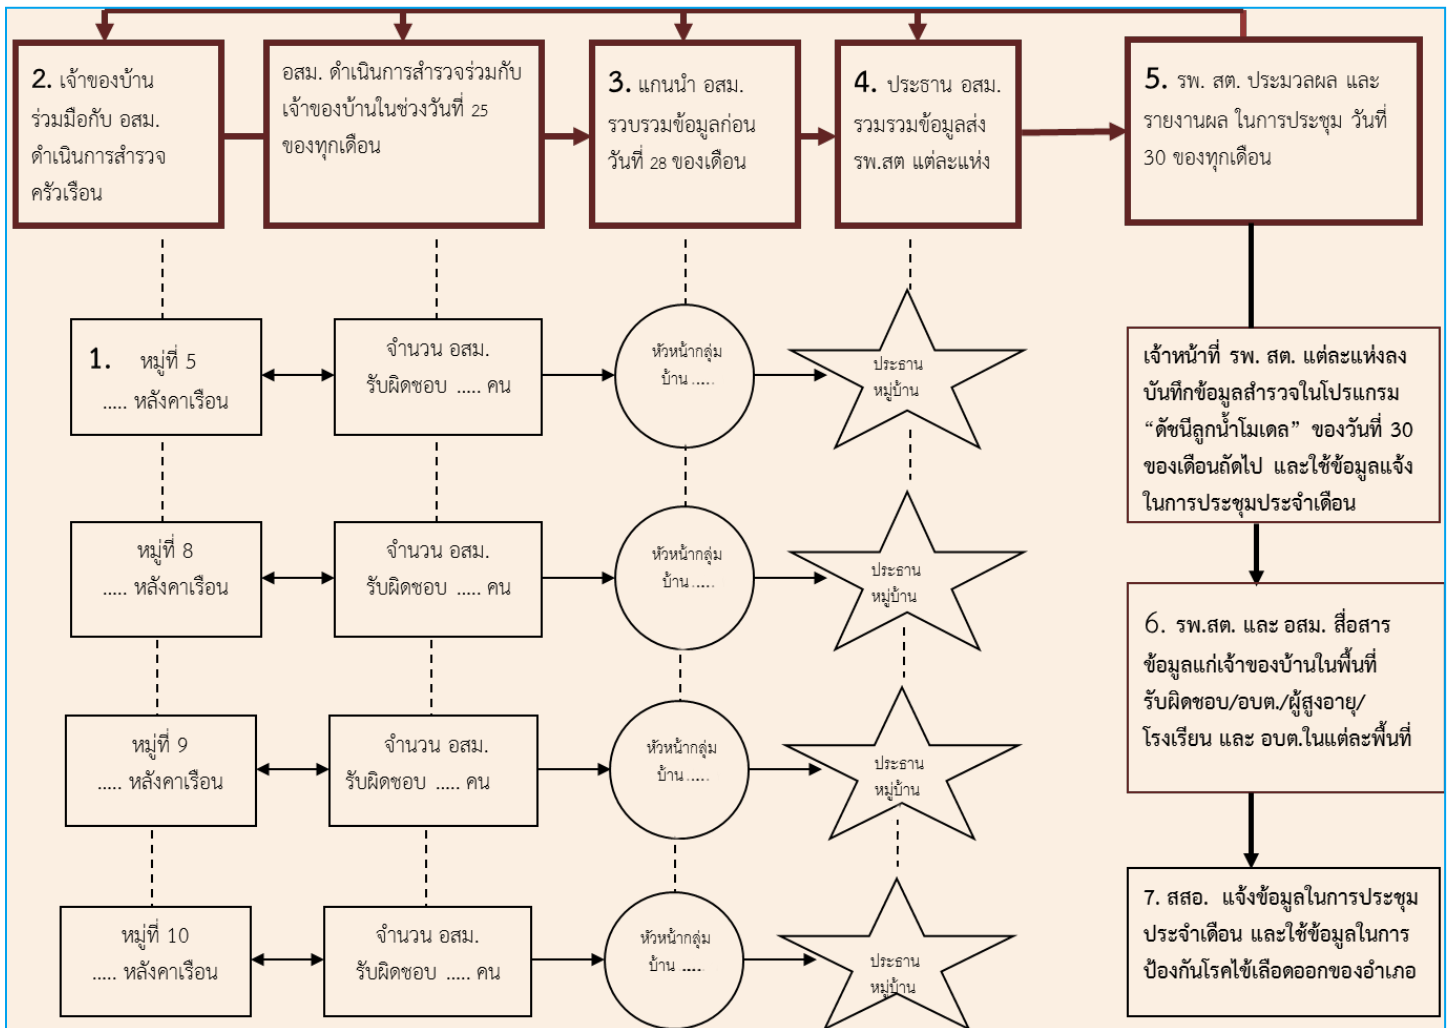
2. เจ้าของบ้านร่วมมือกับ อสม. ดำเนินการสำรวจครัวเรือน

อสม. ดำเนินการสำรวจร่วมกับเจ้าของบ้านในช่วงวันที่ 25 ของทุกเดือน

3. แกนนำ อสม. รวบรวมข้อมูลก่อนวันที่ 28 ของเดือน

4. ประธาน อสม. รวมรวมข้อมูลส่ง รพ.สต แต่ละแห่ง

5. รพ. สต. ประมวลผล และรายงานผล ในการประชุม วันที่ 30 ของทุกเดือน

1. หมู่ที่ 5 ..... หลังคาเรือน

จำนวน อสม. รับผิดชอบ ..... คน

หัวหน้ากลุ่มบ้าน .....

ประธานหมู่บ้าน

เจ้าหน้าที่ รพ. สต. แต่ละแห่งลงบันทึกข้อมูลสำรวจในโปรแกรม “ดัชนีลูกน้ำโมเดล” ของวันที่ 30 ของเดือนถัดไป และใช้ข้อมูลแจ้งในการประชุมประจำเดือน

หมู่ที่ 8 ..... หลังคาเรือน

จำนวน อสม. รับผิดชอบ ..... คน

หัวหน้ากลุ่มบ้าน .....

ประธานหมู่บ้าน

6. รพ.สต. และ อสม. สื่อสารข้อมูลแก่เจ้าของบ้านในพื้นที่รับผิดชอบ/อบต./ผู้สูงอายุ/โรงเรียน และ อบต.ในแต่ละพื้นที่

หมู่ที่ 9 ..... หลังคาเรือน

จำนวน อสม. รับผิดชอบ ..... คน

หัวหน้ากลุ่มบ้าน .....

ประธานหมู่บ้าน

หมู่ที่ 10 ..... หลังคาเรือน

จำนวน อสม. รับผิดชอบ ..... คน

หัวหน้ากลุ่มบ้าน .....

ประธานหมู่บ้าน

7. สสอ. แจ้งข้อมูลในการประชุมประจำเดือน และใช้ข้อมูลในการป้องกันโรคไข้เลือดออกของอำเภอ